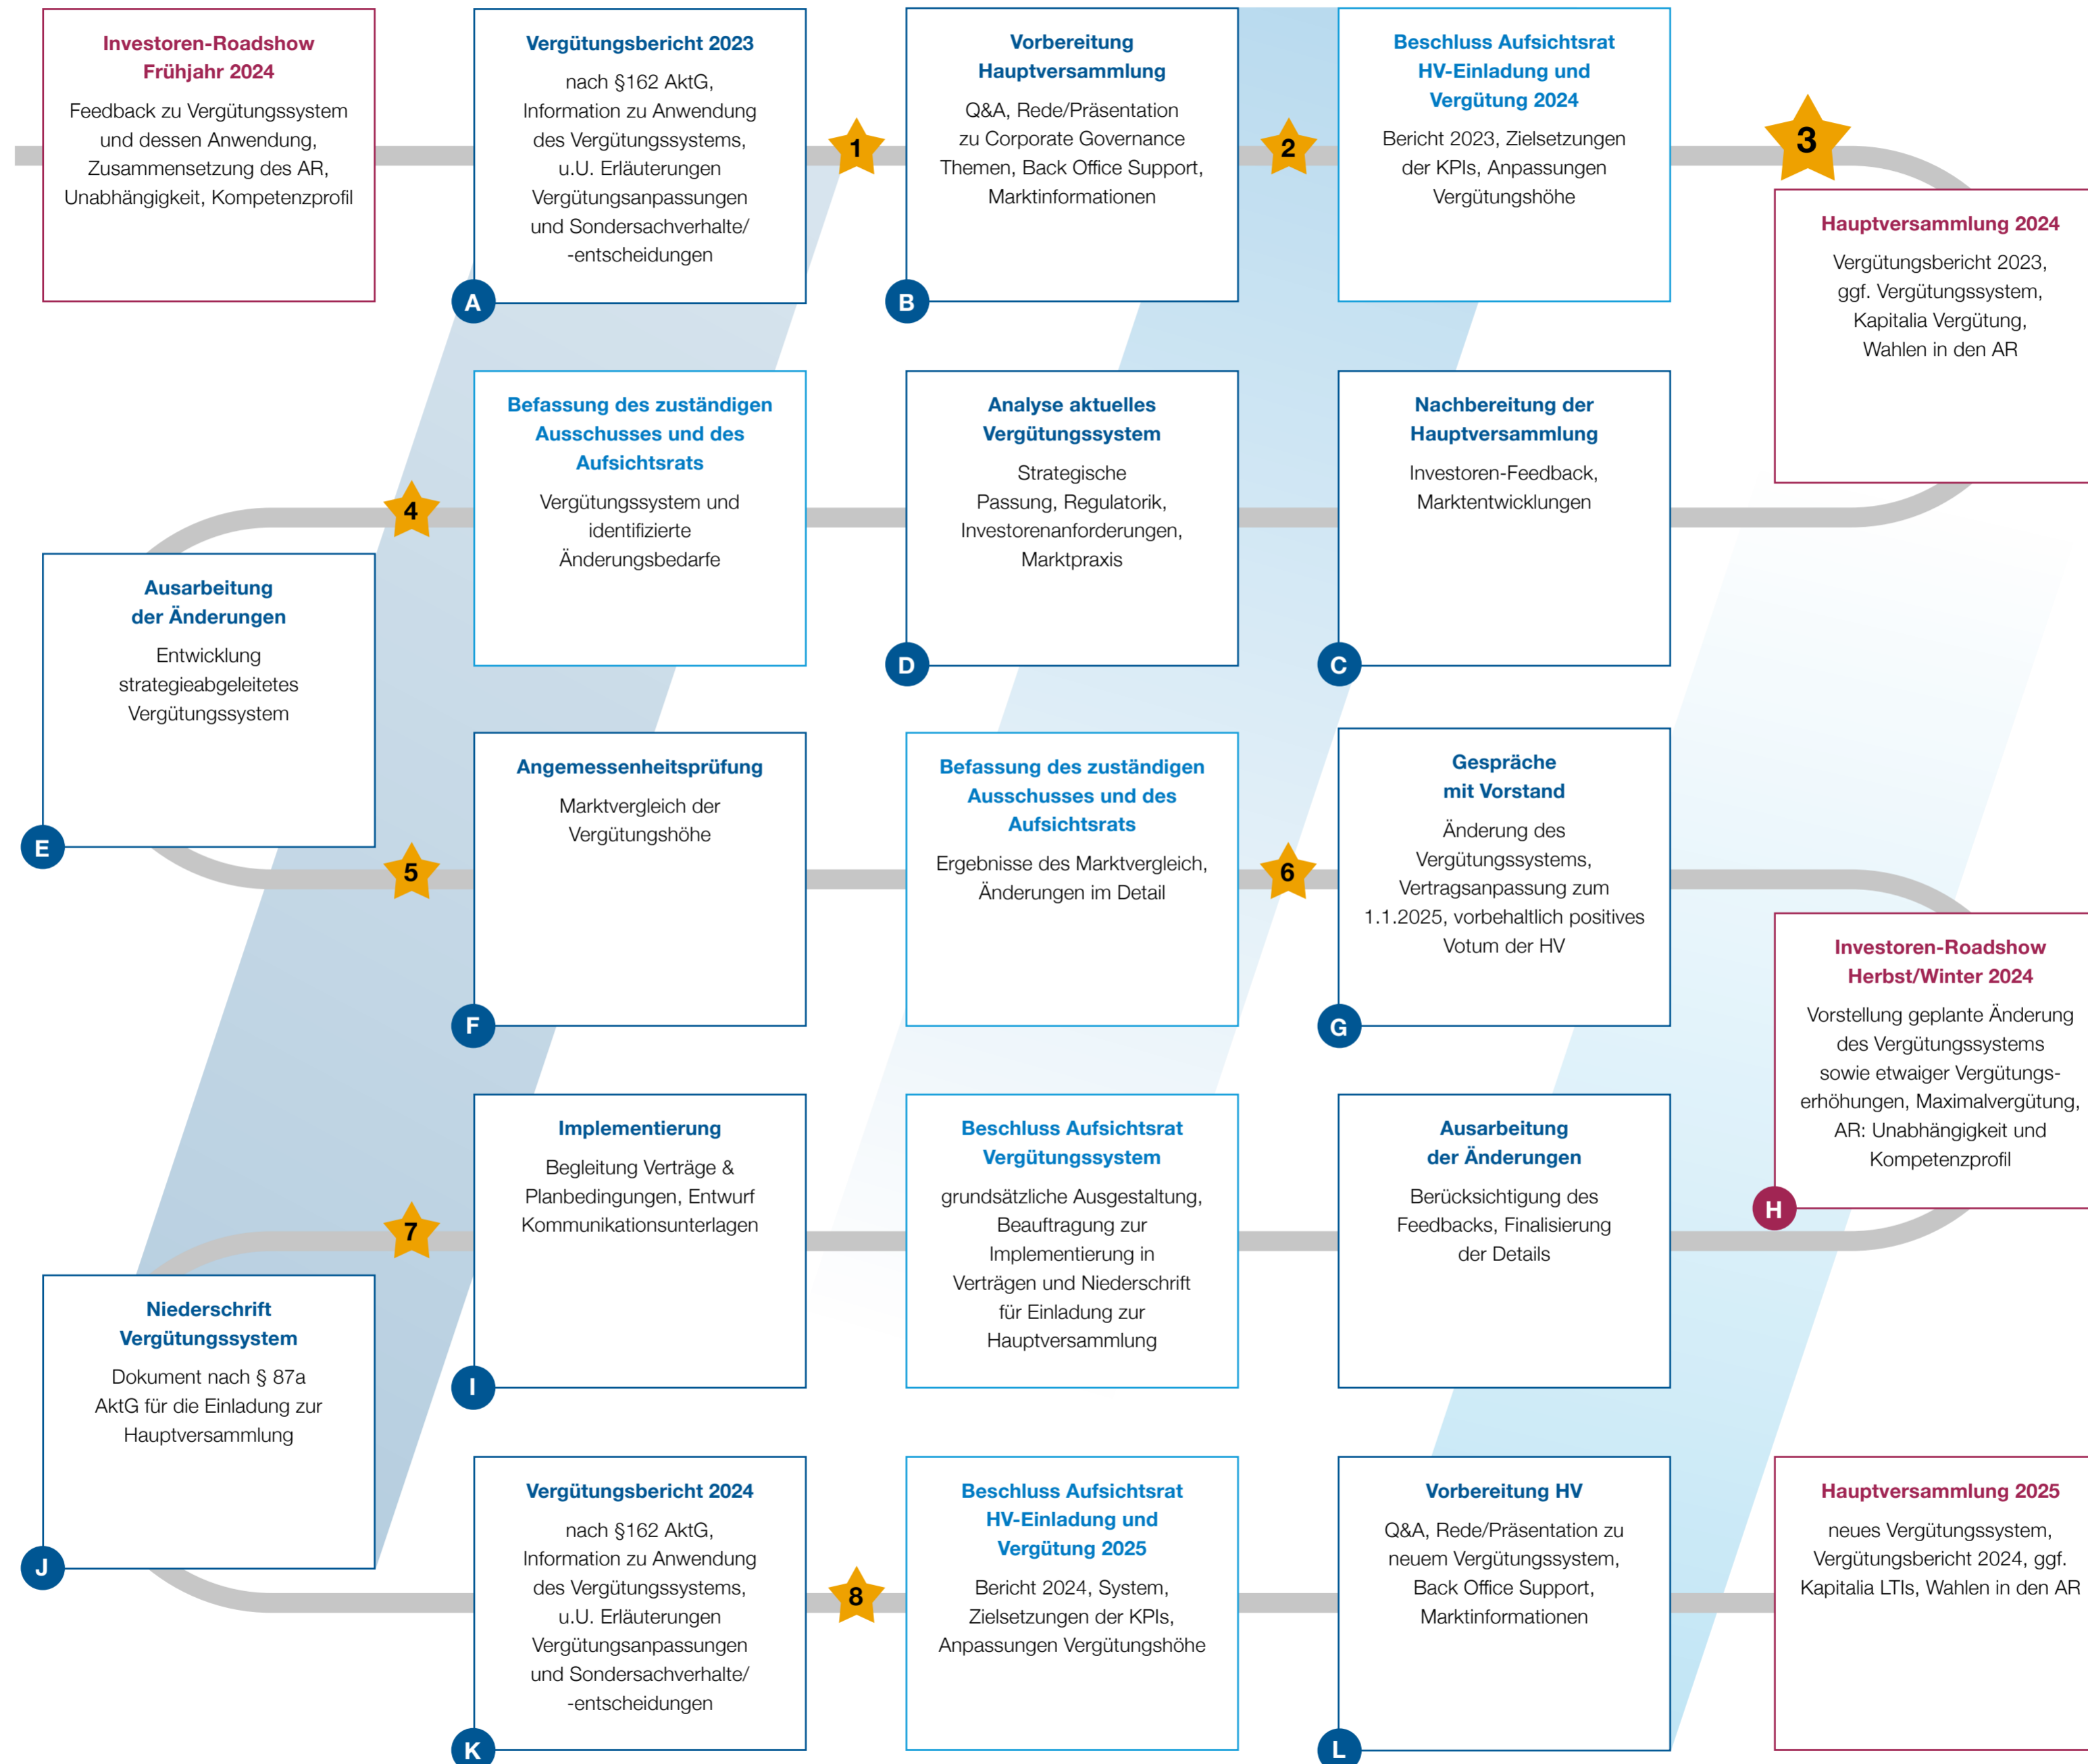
Investoren-Roadshow Frühjahr 2024

Feedback zu Vergütungssystem und dessen Anwendung, Zusammensetzung des AR, Unabhängigkeit, Kompetenzprofil

Vergütungsbericht 2023

nach §162 AktG, Information zu Anwendung des Vergütungssystems, u.U. Erläuterungen Vergütungsanpassungen und Sondersachverhalte/-entscheidungen

A

1

Vorbereitung Hauptversammlung

Q&A, Rede/Präsentation zu Corporate Governance Themen, Back Office Support, Marktinformationen

B

2

Beschluss Aufsichtsrat HV-Einladung und Vergütung 2024

Bericht 2023, Zielsetzungen der KPIs, Anpassungen Vergütungshöhe

3

Hauptversammlung 2024

Vergütungsbericht 2023, ggf. Vergütungssystem, Kapitalia Vergütung, Wahlen in den AR

Nachbereitung der Hauptversammlung

Investoren-Feedback, Marktentwicklungen

C

Analyse aktuelles Vergütungssystem

Strategische Passung, Regulatorik, Investorenanforderungen, Marktpraxis

D

Befassung des zuständigen Ausschusses und des Aufsichtsrats

Vergütungssystem und identifizierte Änderungsbedarfe

4

Ausarbeitung der Änderungen

Entwicklung strategieabgeleitetes Vergütungssystem

E

5

Angemessenheitsprüfung

Marktvergleich der Vergütungshöhe

F

Befassung des zuständigen Ausschusses und des Aufsichtsrats

Ergebnisse des Marktvergleich, Änderungen im Detail

6

Gespräche mit Vorstand

Änderung des Vergütungssystems, Vertragsanpassung zum 1.1.2025, vorbehaltlich positives Votum der HV

G

Investoren-Roadshow Herbst/Winter 2024

Vorstellung geplante Änderung des Vergütungssystems sowie etwaiger Vergütungserhöhungen, Maximalvergütung, AR: Unabhängigkeit und Kompetenzprofil

H

Ausarbeitung der Änderungen

Berücksichtigung des Feedbacks, Finalisierung der Details

Beschluss Aufsichtsrat Vergütungssystem

grundsätzliche Ausgestaltung, Beauftragung zur Implementierung in Verträgen und Niederschrift für Einladung zur Hauptversammlung

Implementierung

Begleitung Verträge & Planbedingungen, Entwurf Kommunikationsunterlagen

7

I

Niederschrift Vergütungssystem

Dokument nach § 87a AktG für die Einladung zur Hauptversammlung

J

Vergütungsbericht 2024

nach §162 AktG, Information zu Anwendung des Vergütungssystems, u.U. Erläuterungen Vergütungsanpassungen und Sondersachverhalte/-entscheidungen

K

8

Beschluss Aufsichtsrat HV-Einladung und Vergütung 2025

Bericht 2024, System, Zielsetzungen der KPIs, Anpassungen Vergütungshöhe

Vorbereitung HV

Q&A, Rede/Präsentation zu neuem Vergütungssystem, Back Office Support, Marktinformationen

L

Hauptversammlung 2025

neues Vergütungssystem, Vergütungsbericht 2024, ggf. Kapitalia LTIs, Wahlen in den AR